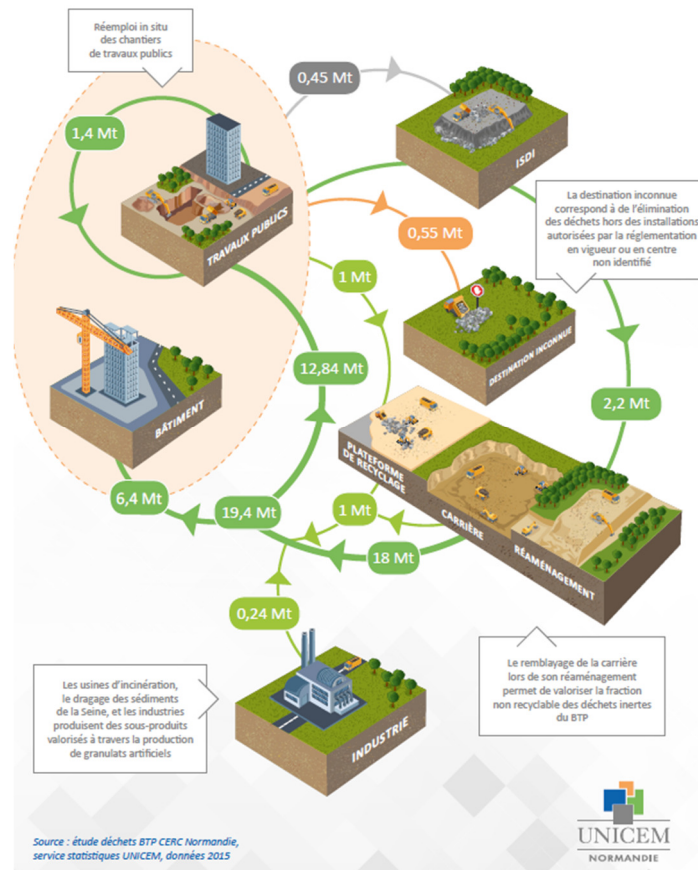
Réemploi in situ des chantiers de travaux publics

0,45 Mt

1,4 Mt

ISDI

TRAVAUX PUBLICS

La destination inconnue correspond à de l'élimination des déchets hors des installations autorisées par la réglementation en vigueur ou en centre non identifié

0,55 Mt

1 Mt

DESTINATION INCONNUE

BÂTIMENT

12,84 Mt

2,2 Mt

PLATEFORME DE RECYCLAGE

CARRIÈRE

RÉAMÉNAGEMENT

6,4 Mt

19,4 Mt

1 Mt

18 Mt

0,24 Mt

Le remblayage de la carrière lors de son réaménagement permet de valoriser la fraction non recyclable des déchets inertes du BTP

Les usines d'incinération, le dragage des sédiments de la Seine, et les industries produisent des sous-produits valorisés à travers la production de granulats artificiels

INDUSTRIE

Source : étude déchets BTP CERC Normandie, service statistiques UNICEM, données 2015

UNICEM
NORMANDIE